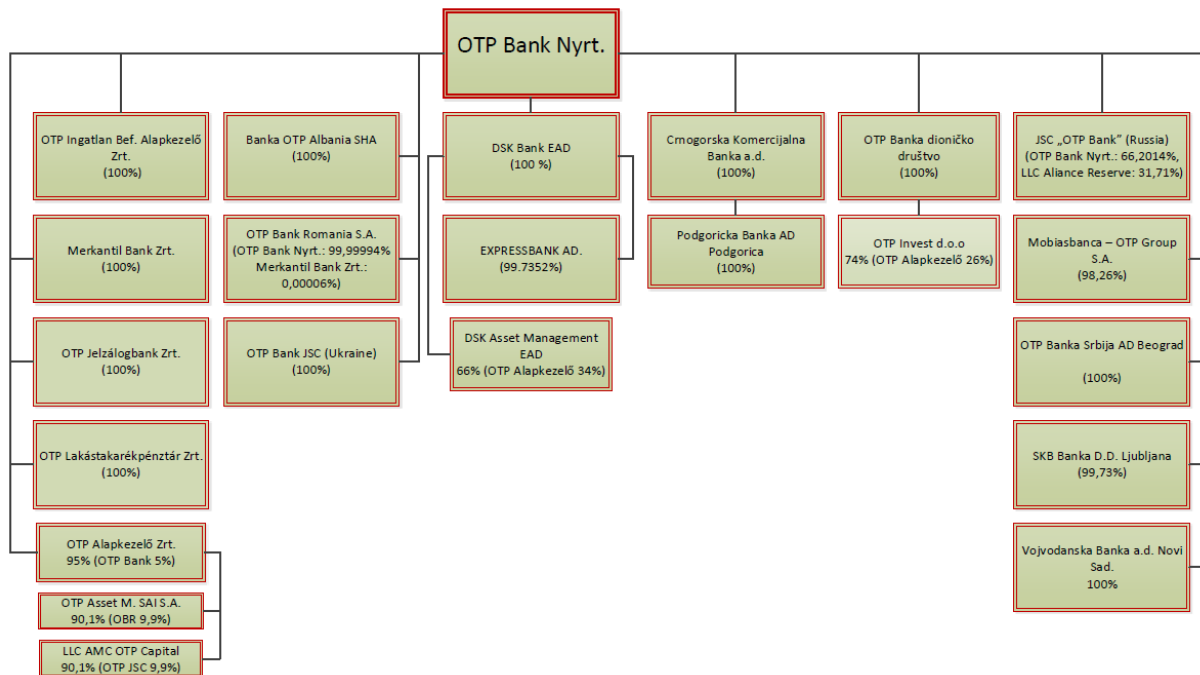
OTP Bank Nyrt.

OTP Ingatlan Bef. Alapkezelő Zrt.
(100%)

Merkantil Bank Zrt.
(100%)

OTP Jelzálogbank Zrt.
(100%)

OTP Lakástakarékpénztár Zrt.
(100%)

OTP Alapkezelő Zrt.
95% (OTP Bank 5%)

OTP Asset M. SAI S.A.
90,1% (OBR 9,9%)

LLC AMC OTP Capital
90,1% (OTP JSC 9,9%)

Banka OTP Albania SHA
(100%)

OTP Bank Romania S.A.
(OTP Bank Nyrt.: 99,99994%
Merkantil Bank Zrt.: 0,00006%)

OTP Bank JSC (Ukraine)
(100%)

DSK Bank EAD
(100 %)

EXPRESSBANK AD.
(99.7352%)

DSK Asset Management EAD
66% (OTP Alapkezelő 34%)

Crnogorska Komercijalna Banka a.d.
(100%)

Podgoricka Banka AD Podgorica
(100%)

OTP Banka dioničko društvo
(100%)

OTP Invest d.o.o
74% (OTP Alapkezelő 26%)

JSC „OTP Bank" (Russia)
(OTP Bank Nyrt.: 66,2014%,
LLC Aliance Reserve: 31,71%)

Mobiasbanca – OTP Group S.A.
(98,26%)

OTP Banka Srbija AD Beograd
(100%)

SKB Banka D.D. Ljubljana
(99,73%)

Vojvodanska Banka a.d. Novi Sad.
100%